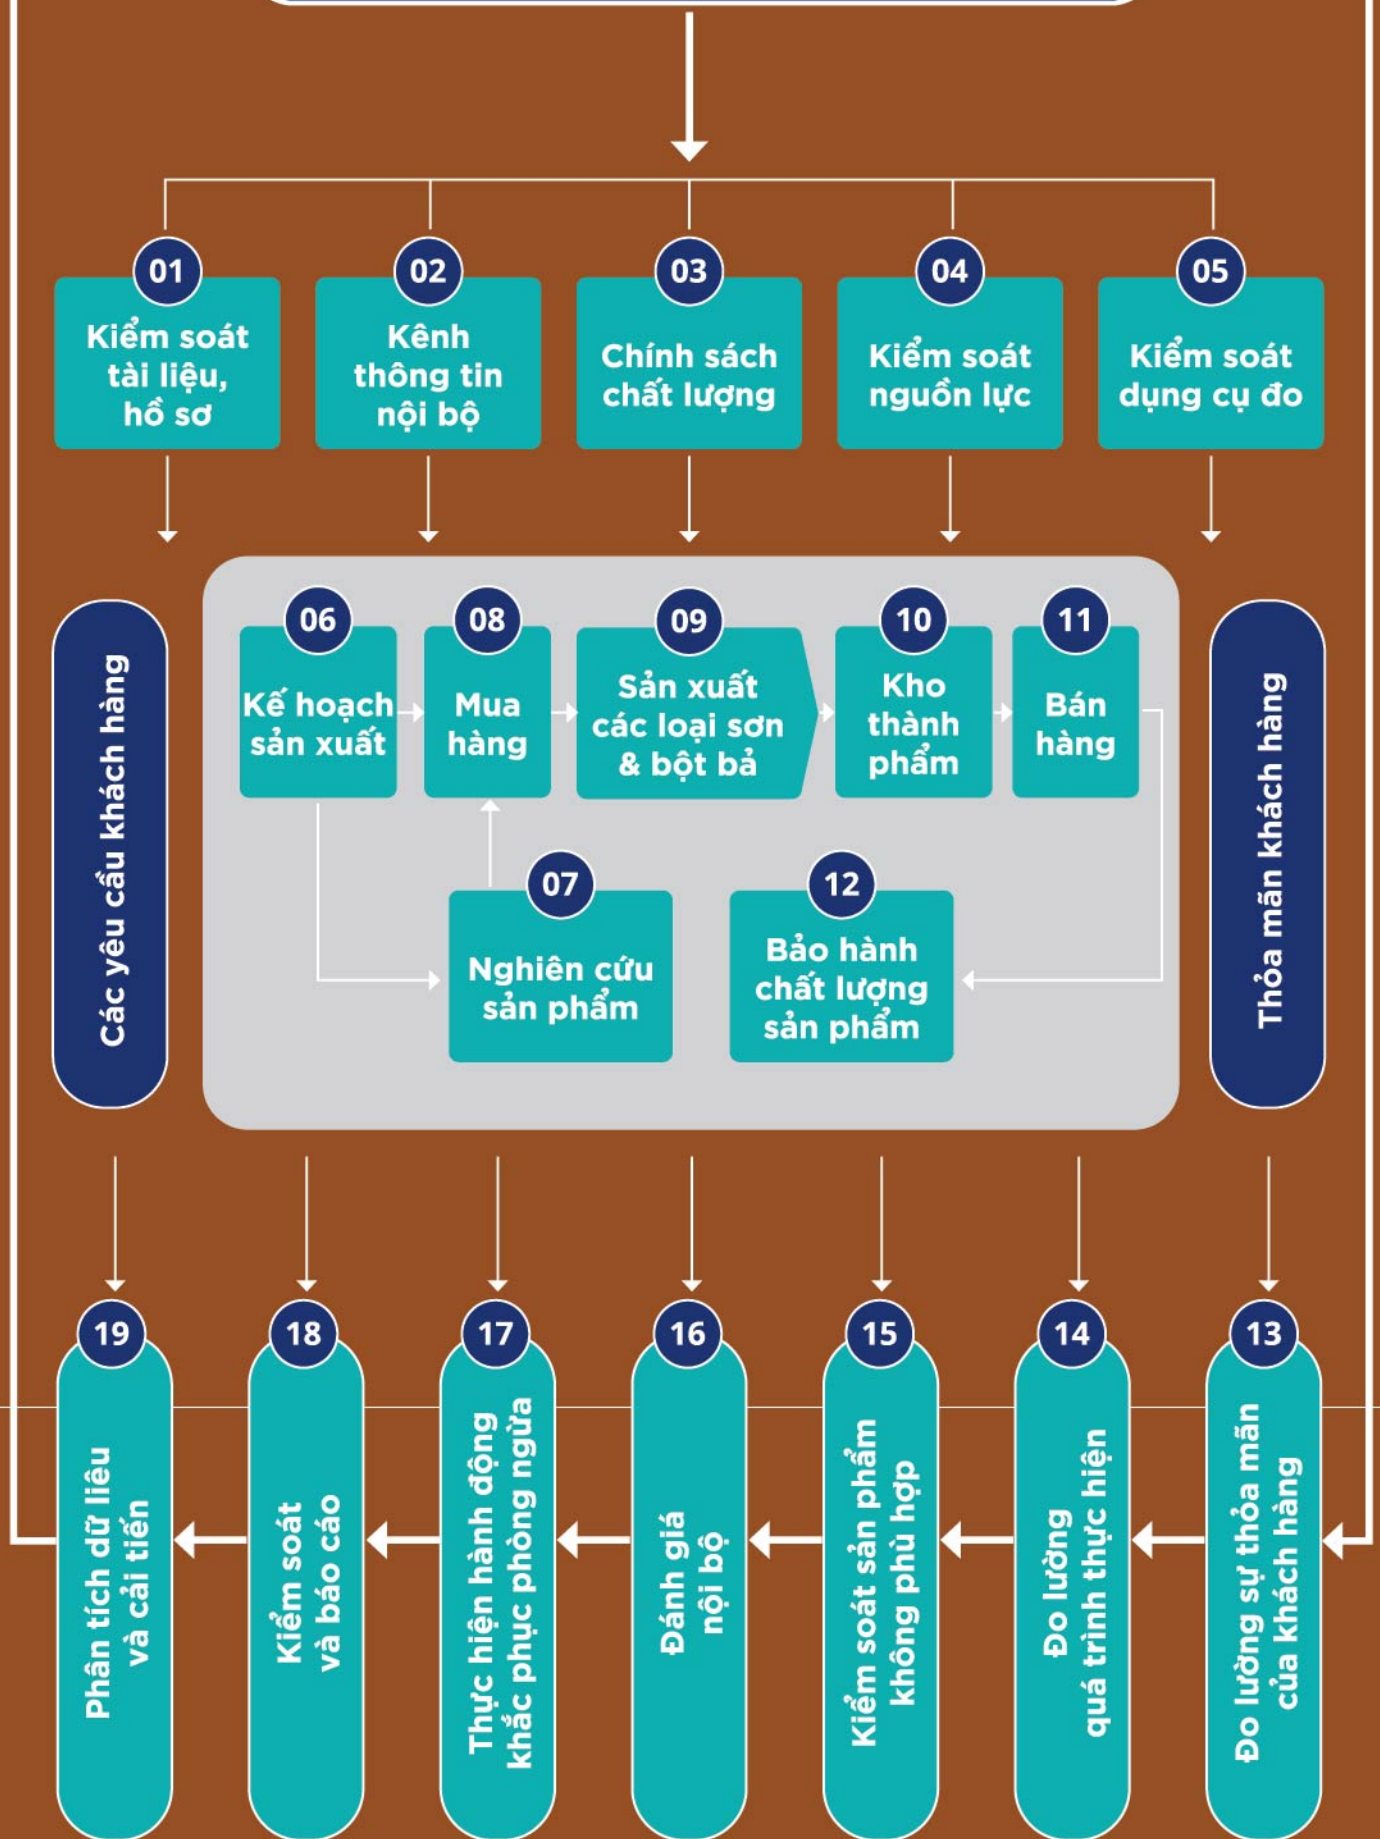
01
Kiểm soát tài liệu, hồ sơ

02
Kênh thông tin nội bộ

03
Chính sách chất lượng

04
Kiểm soát nguồn lực

05
Kiểm soát dụng cụ đo

Các yêu cầu khách hàng

06
Kế hoạch sản xuất

08
Mua hàng

09
Sản xuất các loại sơn & bột bả

10
Kho thành phẩm

11
Bán hàng

07
Nghiên cứu sản phẩm

12
Bảo hành chất lượng sản phẩm

Thỏa mãn khách hàng

19
Phân tích dữ liệu và cải tiến

18
Kiểm soát và báo cáo

17
Thực hiện hành động khắc phục phòng ngừa

16
Đánh giá nội bộ

15
Kiểm soát sản phẩm không phù hợp

14
Đo lường quá trình thực hiện

13
Đo lường sự thỏa mãn của khách hàng